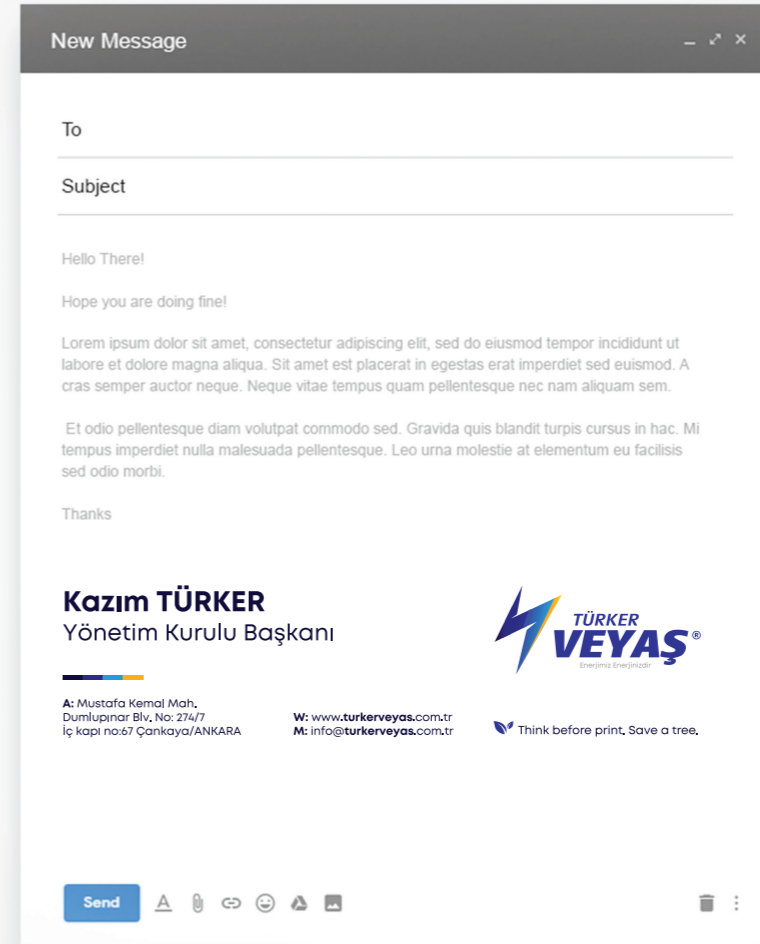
New Message

To

Subject

Hello There!

Hope you are doing fine!

Lorem ipsum dolor sit amet, consectetur adipiscing elit, sed do eiusmod tempor incididunt ut labore et dolore magna aliqua. Sit amet est placerat in egestas erat imperdiet sed euismod. A cras semper auctor neque. Neque vitae tempus quam pellentesque nec nam aliquam sem.

Et odio pellentesque diam volutpat commodo sed. Gravida quis blandit turpis cursus in hac. Mi tempus imperdiet nulla malesuada pellentesque. Leo urna molestie at elementum eu facilisis sed odio morbi.

Thanks

Kazım TÜRKER
Yönetim Kurulu Başkanı

TÜRKER
VEYAŞ®
Enerjimiz Enerjinizdir

A: Mustafa Kemal Mah.
Dumlupınar Blv. No: 274/7
İç kapı no:67 Çankaya/ANKARA

W: www.turkerveyas.com.tr
M: info@turkerveyas.com.tr

Think before print. Save a tree.

Send